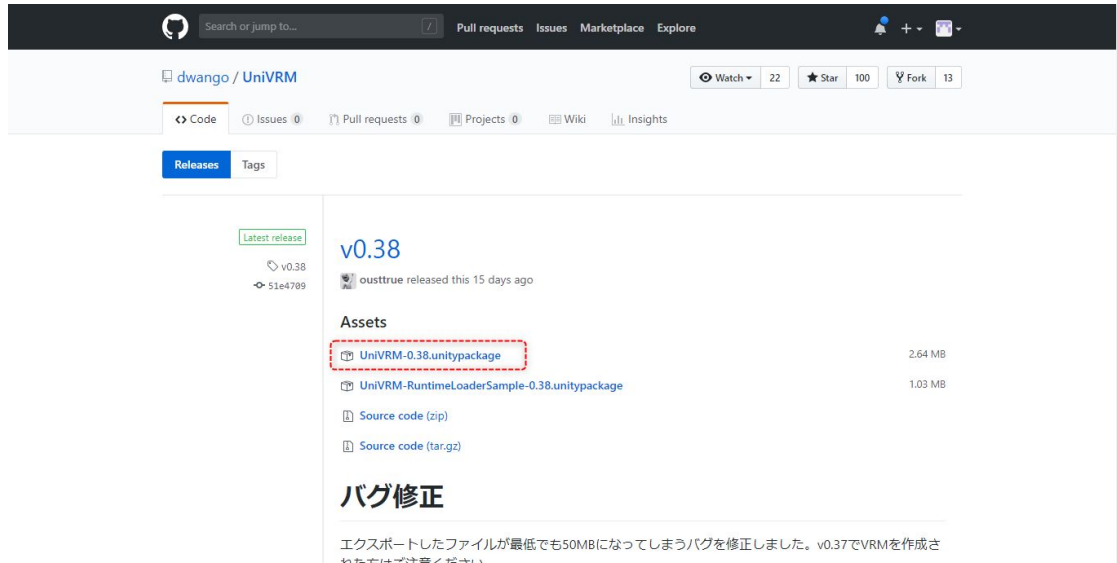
Search or jump to... / Pull requests Issues Marketplace Explore + ▾ ▾

dwango / UniVRM

Watch ▾ 22 Star 100 Fork 13

Code Issues 0 Pull requests 0 Projects 0 Wiki Insights

Releases Tags

Latest release

v0.38

51e4709

v0.38

ousttrue released this 15 days ago

Assets

UniVRM-0.38.unitypackage 2.64 MB

UniVRM-RuntimeLoaderSample-0.38.unitypackage 1.03 MB

Source code (zip)

Source code (tar.gz)

バグ修正

エクスポートしたファイルが最低でも50MBになってしまうバグを修正しました。v0.37でVRMを作成さ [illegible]